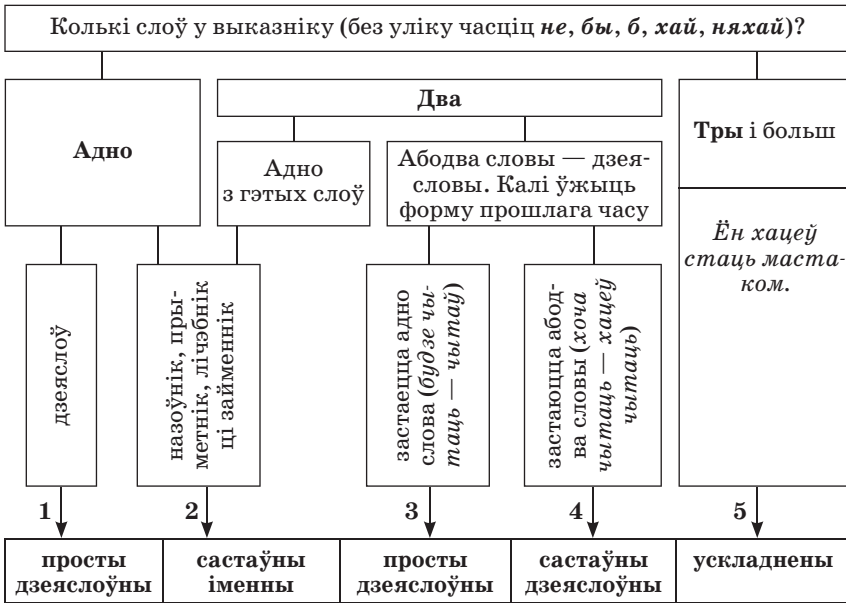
Колькі слоў у выказніку (без уліку часціц **не**, **бы**, **б**, **хай**, **няхай**)?

**Адно**

**Два**

Адно з гэтых слоў

Абодва словы — дзеясловы. Калі ўжыць форму прошлага часу

**Тры** і больш

*Ён хацеў стаць мастаком.*

дзеяслоў

назоўнік, прыметнік, лічэбнік ці займеннік

застаецца адно слова (*будзе чытаць — чытаў*)

застаюцца абодва словы (*хоча чытаць — хацеў чытаць*)

1

2

3

4

5

| **просты дзеяслоўны** | **састаўны іменны** | **просты дзеяслоўны** | **састаўны дзеяслоўны** | **ускладнены** |
|---|---|---|---|---|